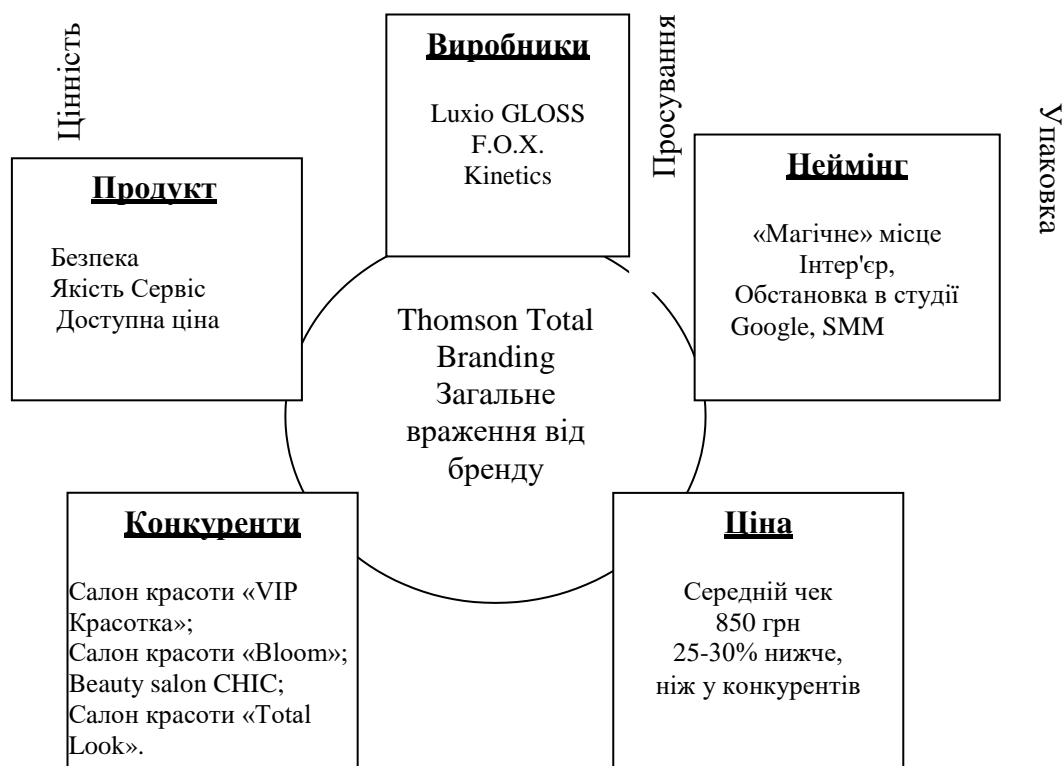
Цінність

Виробники

Luxio GLOSS
F.O.X.
Kinetics

Просування

Упаковка

Продукт

Безпека
Якість Сервіс
Доступна ціна

Неймінг

«Магічне» місце
Інтер'єр,
Обстановка в студії
Google, SMM

Thomson Total Branding
Загальне враження від бренду

Конкуренти

Салон красоти «VIP Красотка»;
Салон красоти «Bloom»;
Beauty salon CHIC;
Салон красоти «Total Look».

Ціна

Середній чек
850 грн
25-30% нижче, ніж у конкурентів